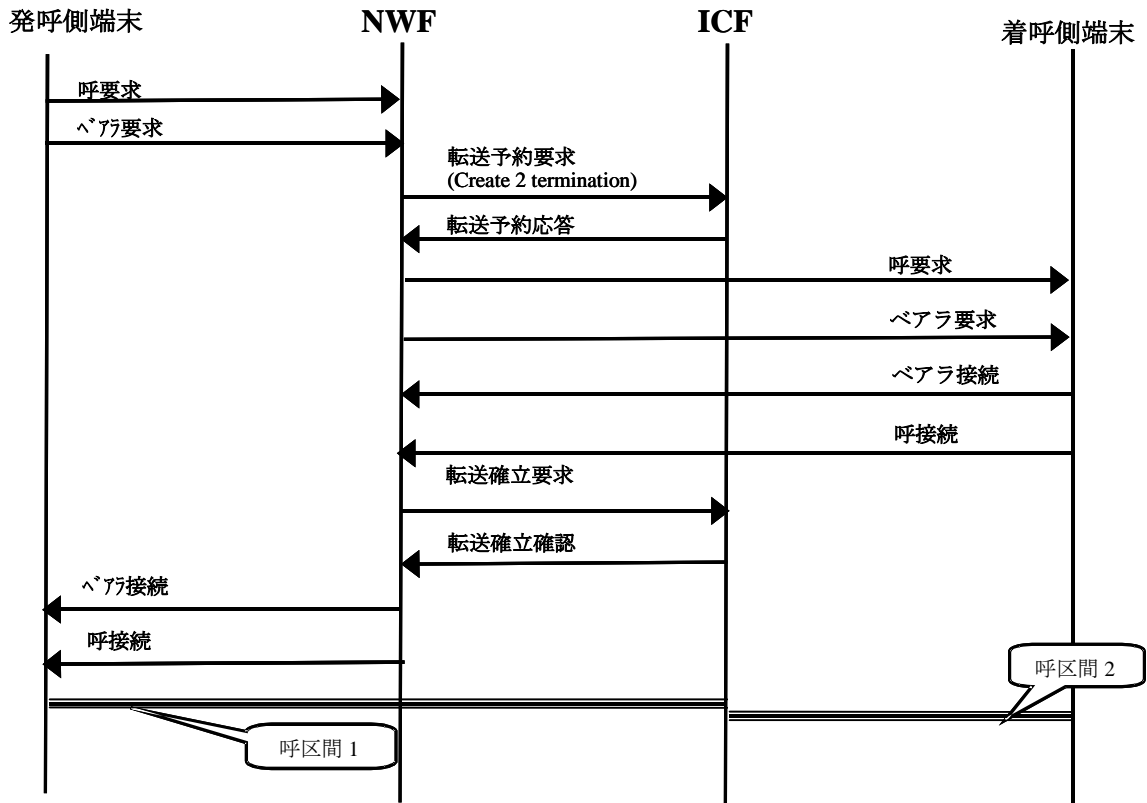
発呼側端末

NWF

ICF

着呼側端末

呼要求

ﾍﾞｱﾗ要求

転送予約要求
(Create 2 termination)

転送予約応答

呼要求

ベアラ要求

ベアラ接続

呼接続

転送確立要求

転送確立確認

ﾍﾞｱﾗ接続

呼接続

呼区間 2

呼区間 1